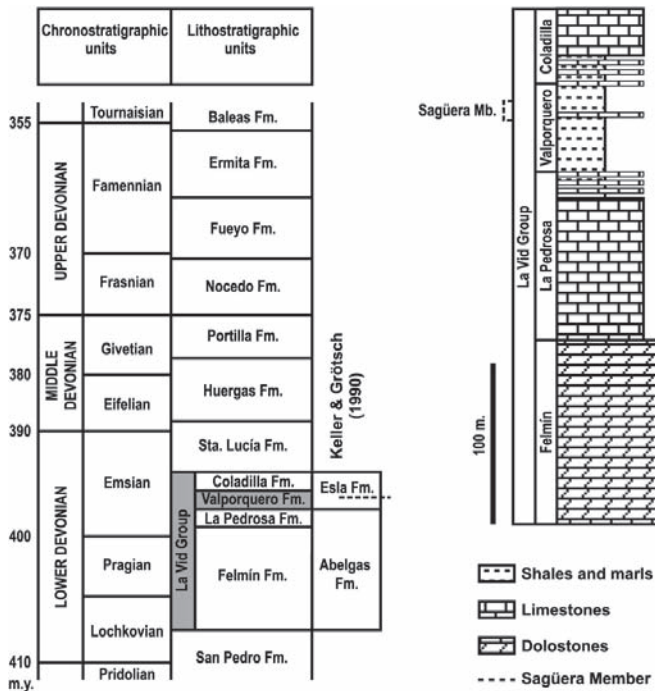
| Chronostratigraphic units | | Lithostratigraphic units | |
|---|---|---|---|
| | Tournaisian | Baleas Fm. | |
| UPPER DEVONIAN | Famennian | Ermita Fm. | |
| | | Fueyo Fm. | |
| | Frasnian | Nocedo Fm. | |
| MIDDLE DEVONIAN | Givetian | Portilla Fm. | Keller & Grötsch (1990) |
| | Eifelian | Huergas Fm. | |
| LOWER DEVONIAN | Emsian | Sta. Lucía Fm. | |
| | | La Vid Group: Coladilla Fm. | Esla Fm. |
| | | Valporquero Fm. | |
| | | La Pedrosa Fm. | |
| | Pragian | Felmín Fm. | Abelgas Fm. |
| | Lochkovian | | |
| | Pridolian | San Pedro Fm. | |

355
370
375
380
390
400
410
m.y.

Sagüera Mb.
La Vid Group
Coladilla
Valporquero
La Pedrosa
Felmín
100 m.

Shales and marls
Limestones
Dolostones
Sagüera Member